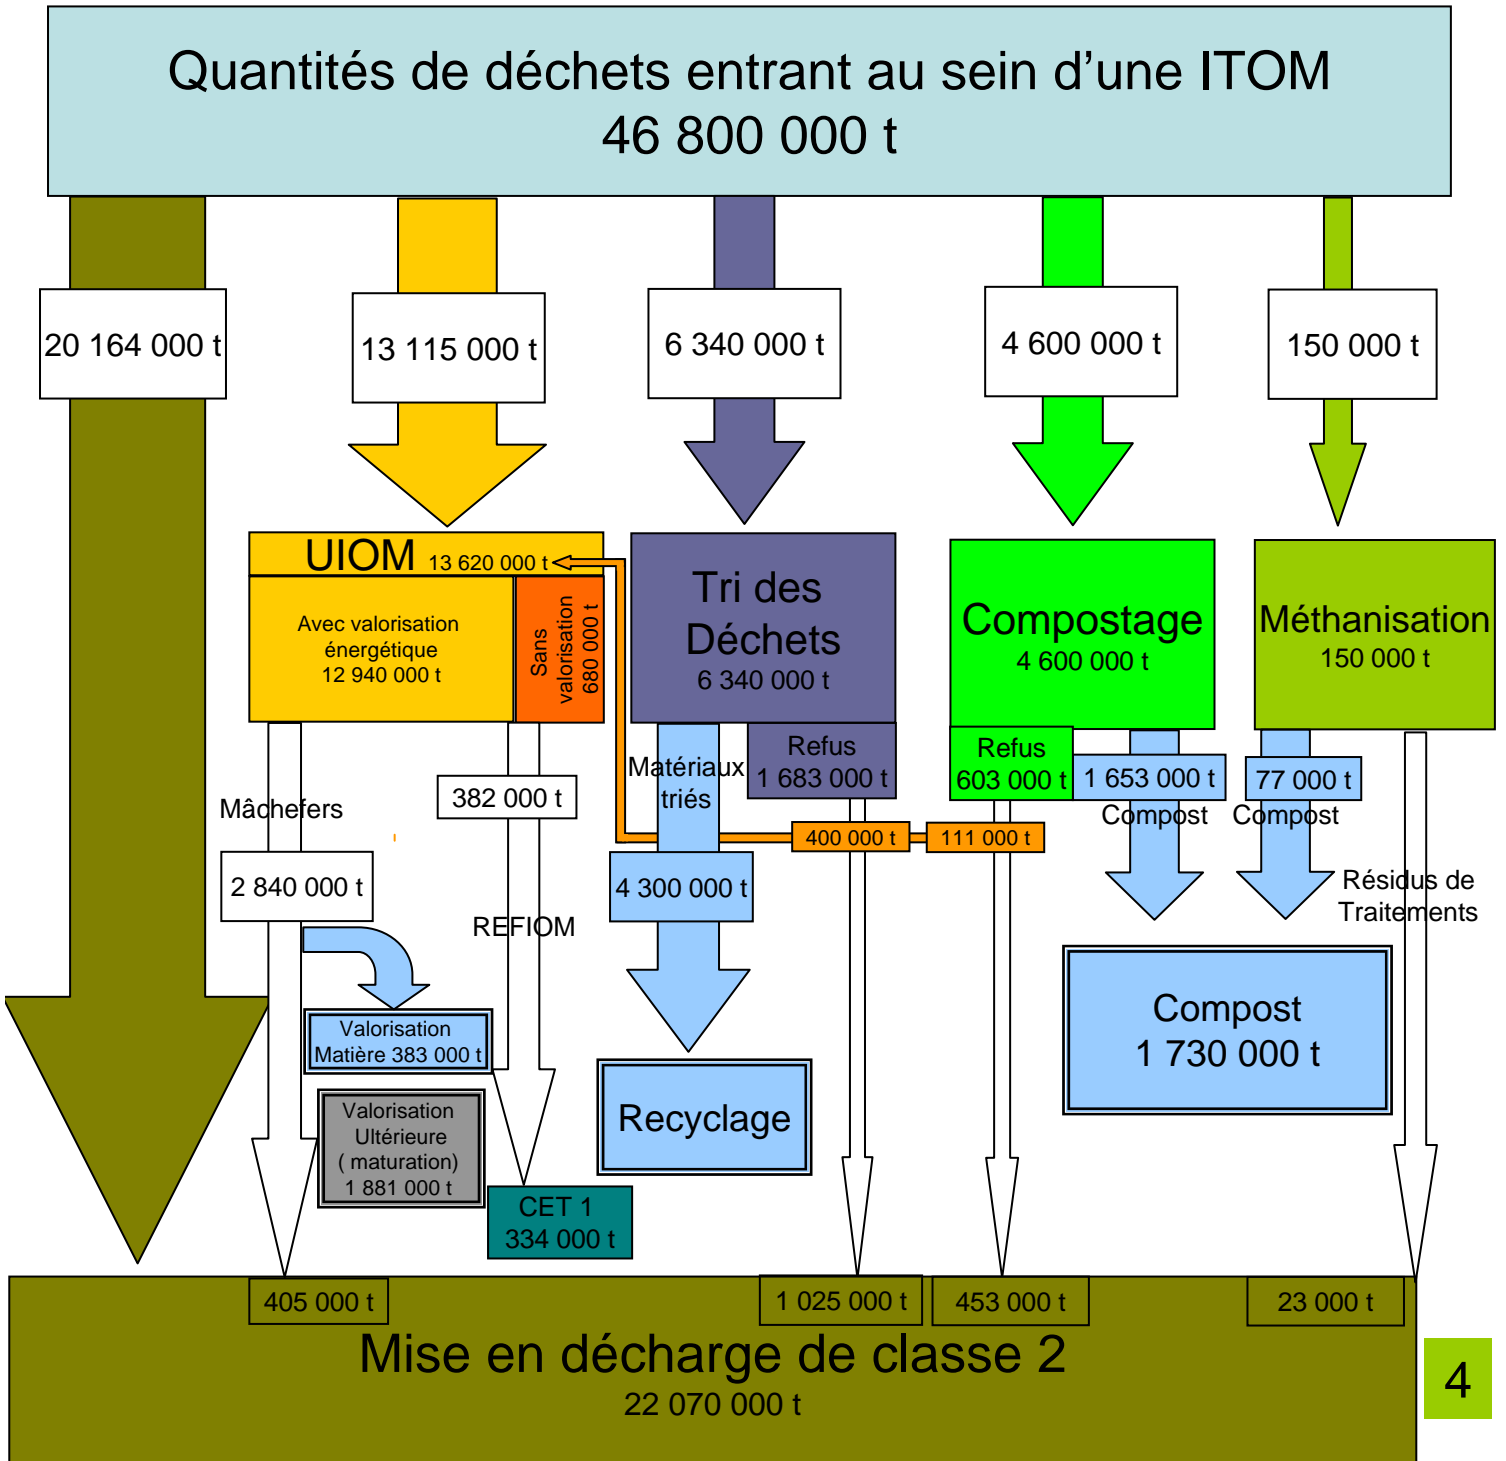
Quantités de déchets entrant au sein d'une ITOM
46 800 000 t

20 164 000 t

13 115 000 t

6 340 000 t

4 600 000 t

150 000 t

UIOM 13 620 000 t

Avec valorisation énergétique
12 940 000 t

Sans valorisation
680 000 t

Tri des Déchets
6 340 000 t

Compostage
4 600 000 t

Méthanisation
150 000 t

Refus
1 683 000 t

Matériaux triés

Refus
603 000 t

1 653 000 t

77 000 t

Compost

Compost

Mâchefers

382 000 t

400 000 t

111 000 t

2 840 000 t

4 300 000 t

Résidus de Traitements

REFIOM

Valorisation Matière 383 000 t

Compost
1 730 000 t

Recyclage

Valorisation Ultérieure
( maturation)
1 881 000 t

CET 1
334 000 t

405 000 t

1 025 000 t

453 000 t

23 000 t

Mise en décharge de classe 2
22 070 000 t

4